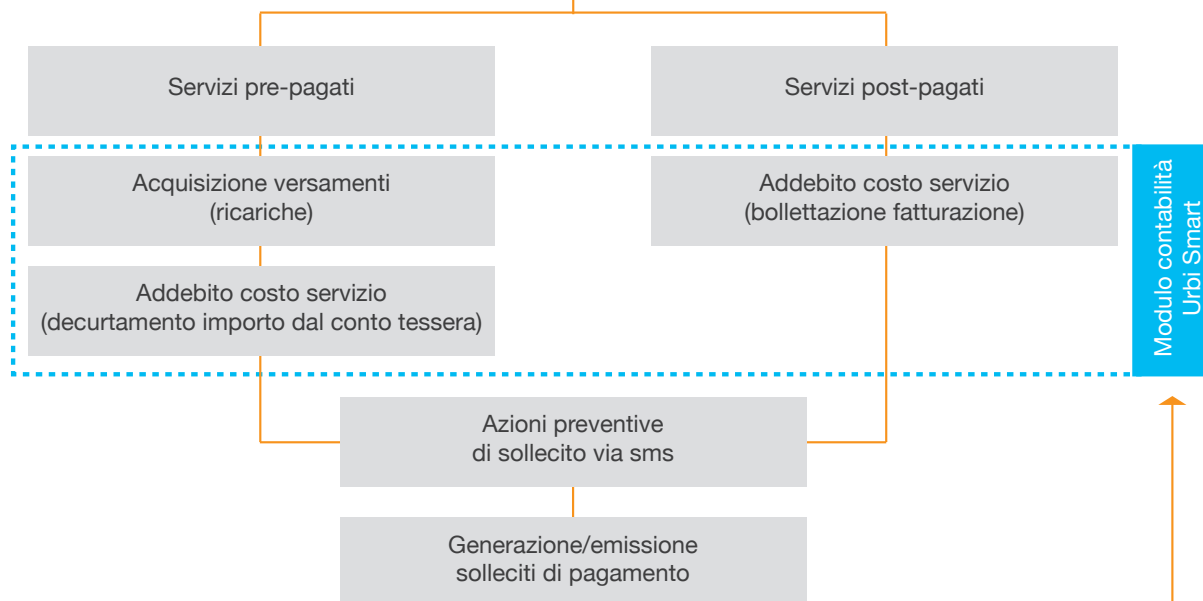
Servizi pre-pagati

Servizi post-pagati

Acquisizione versamenti
(ricariche)

Addebito costo servizio
(bollettazione fatturazione)

Modulo contabilità
Urbi Smart

Addebito costo servizio
(decurtamento importo dal conto tessera)

Azioni preventive
di sollecito via sms

Generazione/emissione
solleciti di pagamento